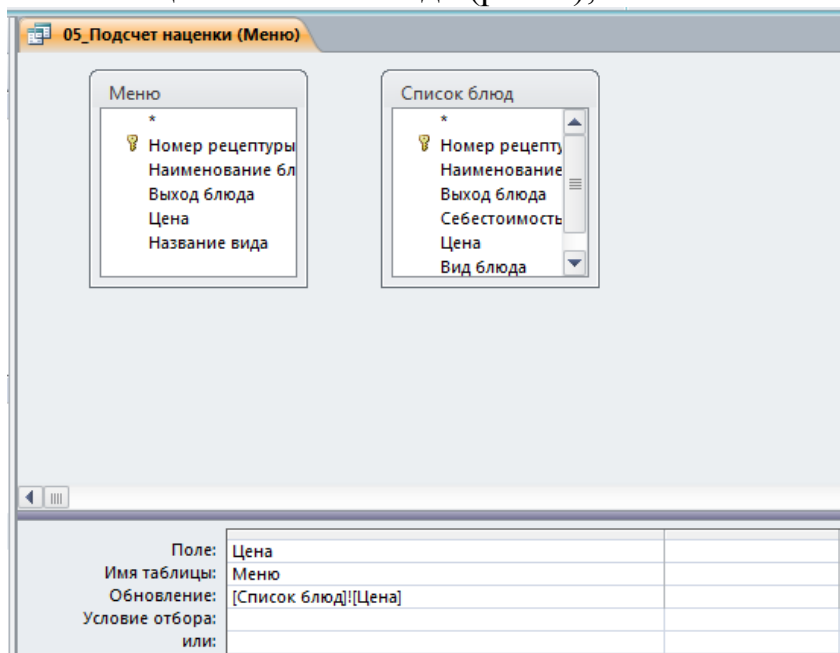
05_Подсчет наценки (Меню)

Меню
*
Номер рецептуры
Наименование бл
Выход блюда
Цена
Название вида

Список блюд
*
Номер рецепту
Наименование
Выход блюда
Себестоимость
Цена
Вид блюда

| | | |
|---|---|---|
| Поле: | Цена | |
| Имя таблицы: | Меню | |
| Обновление: | [Список блюд]![Цена] | |
| Условие отбора: | | |
| или: | | |